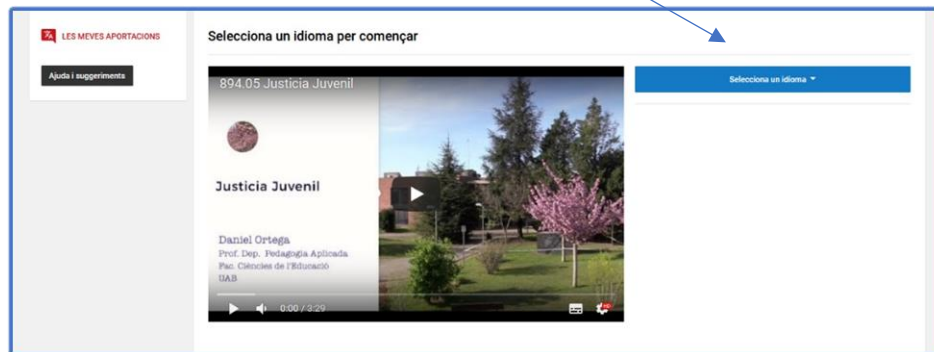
LES MEVES APORTACIONS

Ajuda i suggeriments

Selecciona un idioma per començar

894.05 Justicia Juvenil

Justicia Juvenil

Daniel Ortega
Prof. Dep. Pedagogia Aplicada
Fac. Ciències de l'Educació
UAB

0:00 / 3:29

Selecciona un idioma